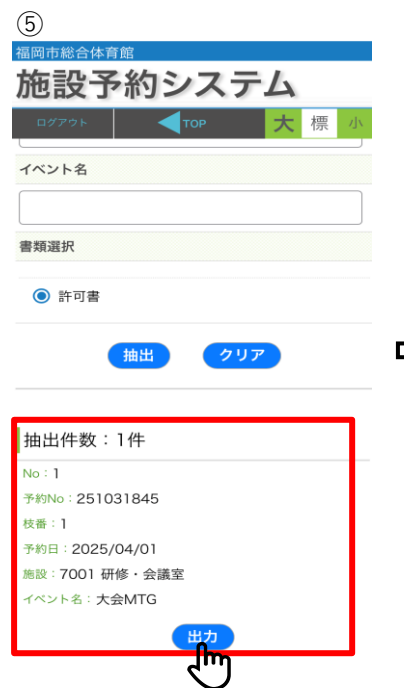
⑤
福岡市総合体育館
施設予約システム
ログアウト
TOP
大 標 小

イベント名

書類選択

許可書

抽出 クリア

抽出件数：1件

No：1
予約No：251031845
枝番：1
予約日：2025/04/01
施設：7001 研修・会議室
イベント名：大会MTG

出力